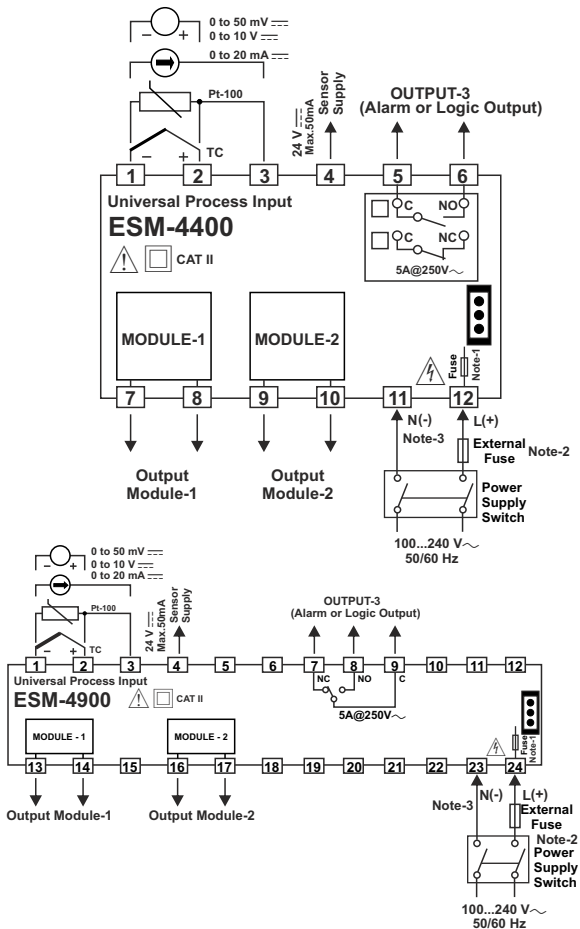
0 to 50 mV $\overline{\overline{\phantom{x}}}$
0 to 10 V $\overline{\overline{\phantom{x}}}$
0 to 20 mA $\overline{\overline{\phantom{x}}}$
− +
Pt-100
− + TC
24 V $\overline{\overline{\phantom{x}}}$ Max.50mA
Sensor Supply
OUTPUT-3 (Alarm or Logic Output)
1 2 3 4 5 6
Universal Process Input
ESM-4400
CAT II
C NO
C NC
5A@250V∼
MODULE-1
MODULE-2
Fuse
Note-1
7 8 9 10 11 12
N(-)
L(+)
Note-3
External Fuse
Note-2
Output Module-1
Output Module-2
Power Supply Switch
100...240 V∼
50/60 Hz

0 to 50 mV $\overline{\overline{\phantom{x}}}$
0 to 10 V $\overline{\overline{\phantom{x}}}$
0 to 20 mA $\overline{\overline{\phantom{x}}}$
− +
Pt-100
− + TC
24 V $\overline{\overline{\phantom{x}}}$ Max.50mA
Sensor Supply
OUTPUT-3 (Alarm or Logic Output)
1 2 3 4 5 6 7 8 9 10 11 12
Universal Process Input
ESM-4900
CAT II
NC NO C
5A@250V∼
MODULE - 1
MODULE - 2
Fuse
Note-1
13 14 15 16 17 18 19 20 21 22 23 24
Output Module-1
Output Module-2
Note-3
N(-)
L(+)
External Fuse
Note-2
Power Supply Switch
100...240 V∼
50/60 Hz